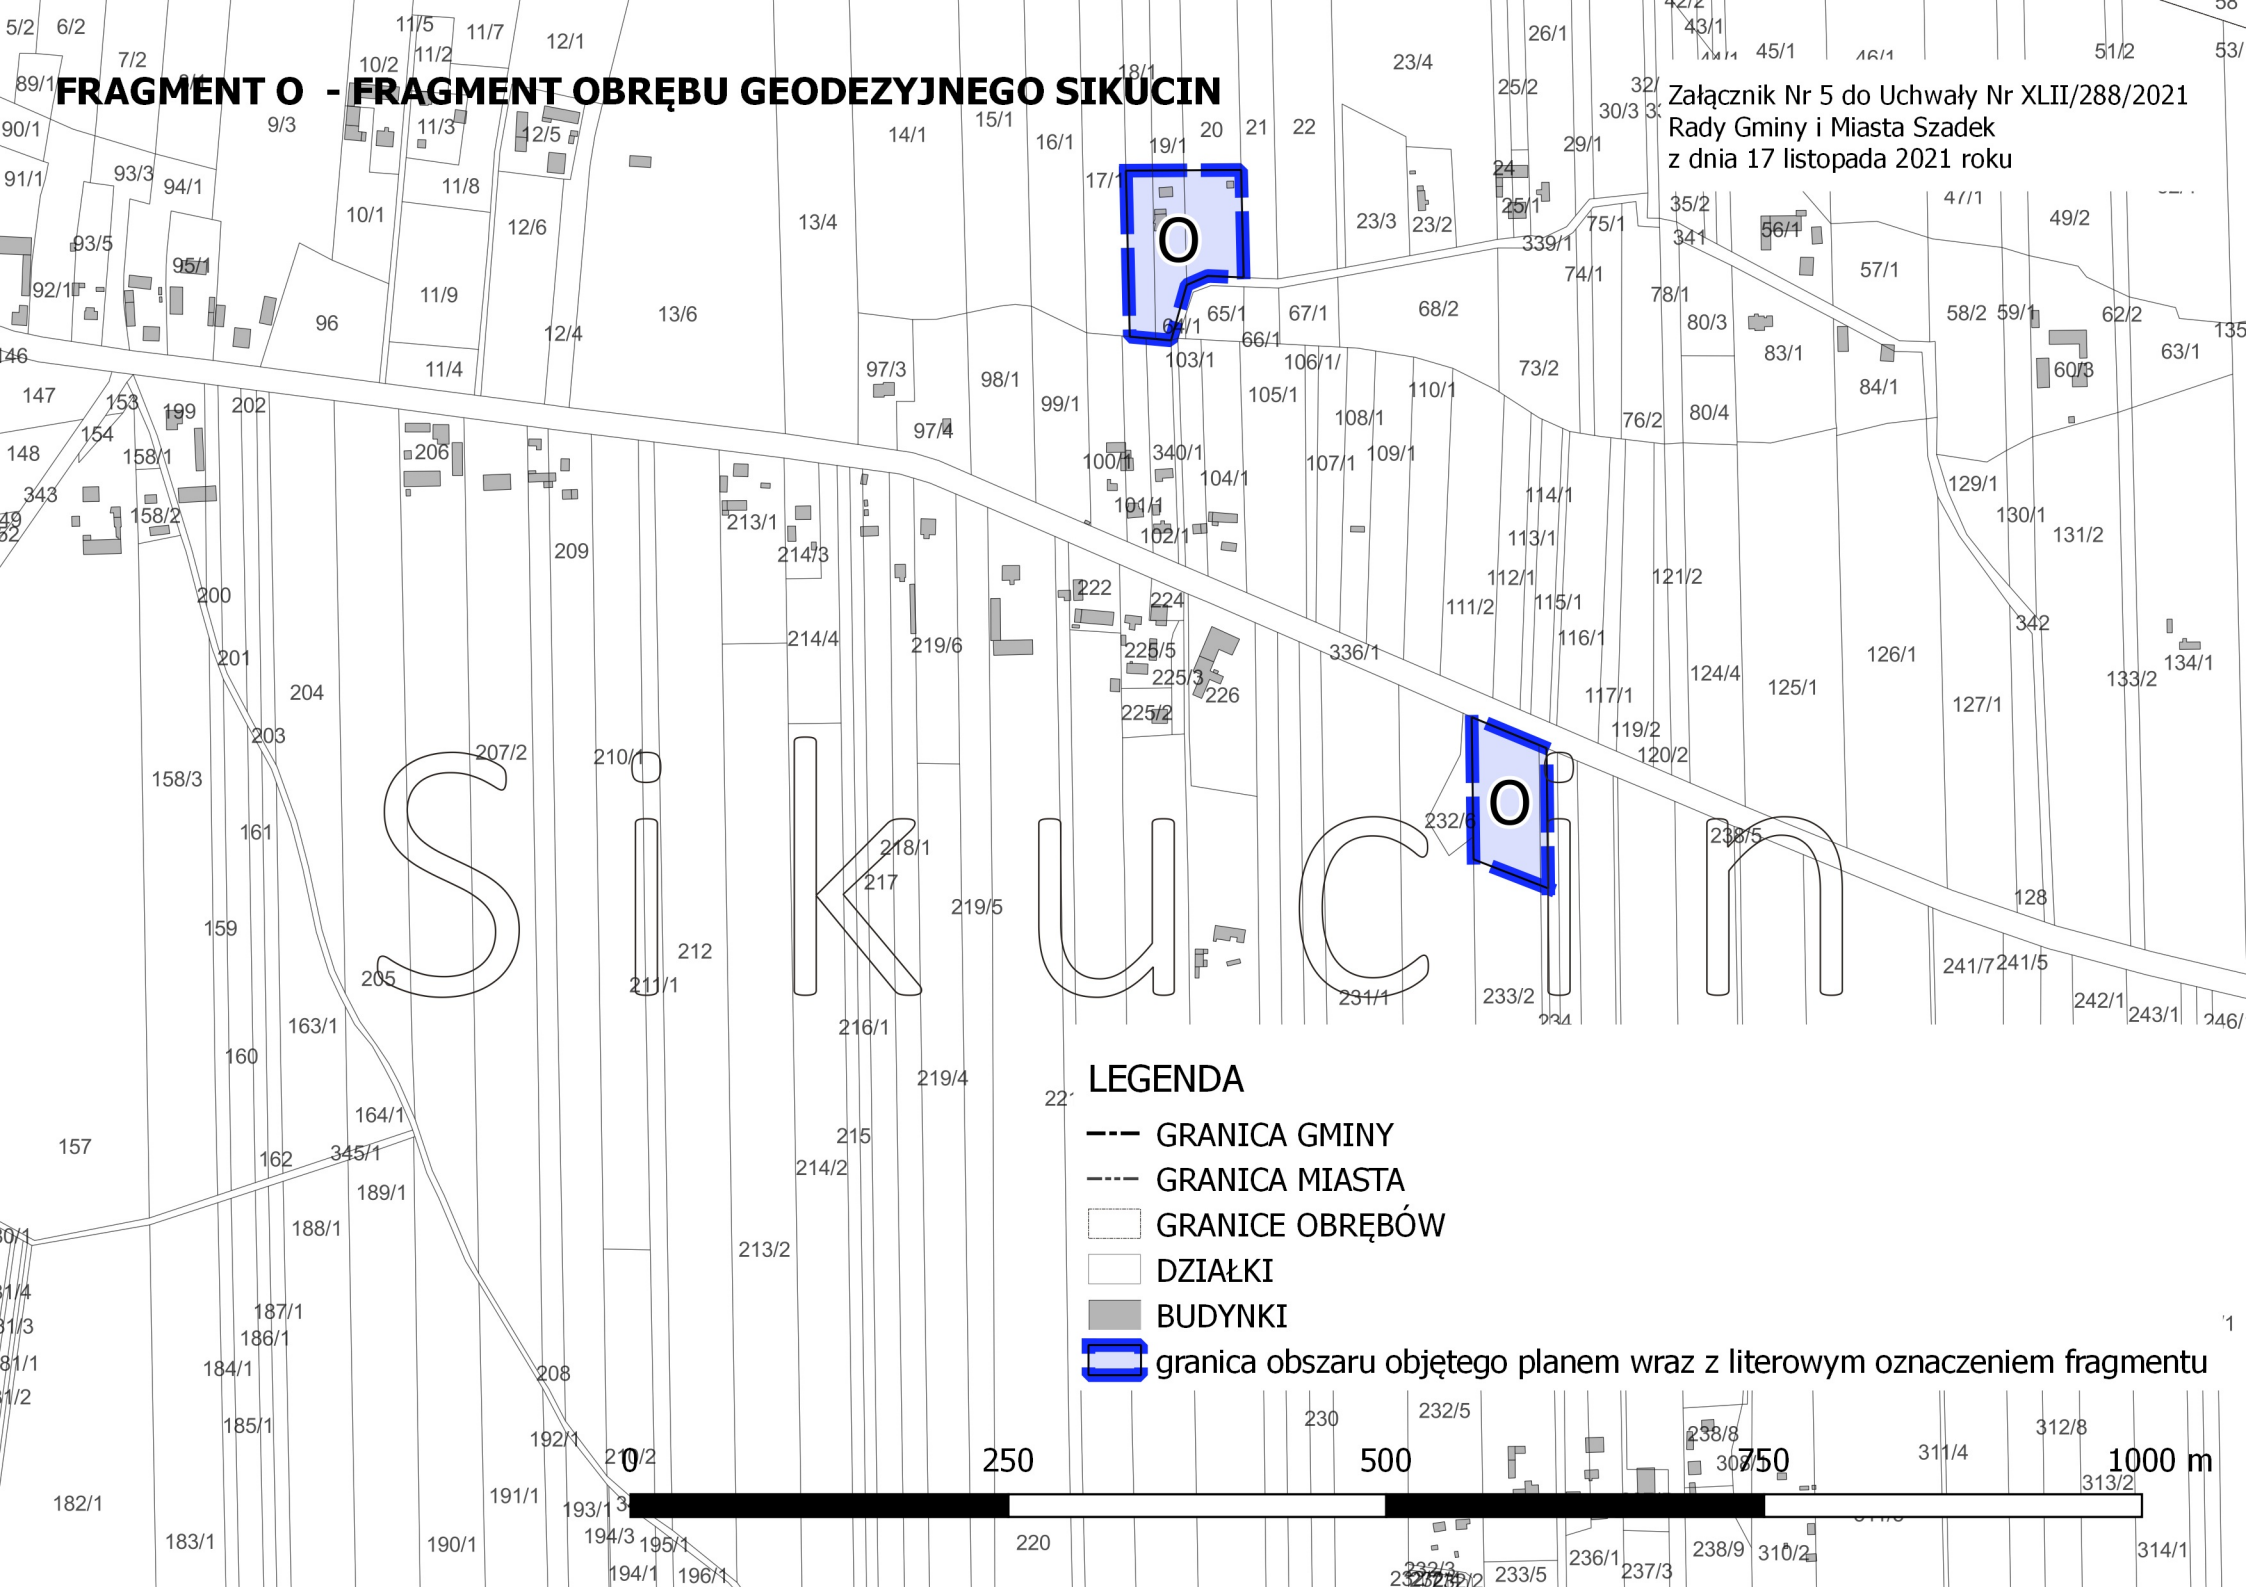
FRAGMENT O - FRAGMENT OBRĘBU GEODEZYJNEGO SIKUCIN

Załącznik Nr 5 do Uchwały Nr XLII/288/2021
Rady Gminy i Miasta Szadek
z dnia 17 listopada 2021 roku

O

O

Sikucin

LEGENDA
GRANICA GMINY
GRANICA MIASTA
GRANICE OBRĘBÓW
DZIAŁKI
BUDYNKI
granica obszaru objętego planem wraz z literowym oznaczeniem fragmentu

0 250 500 750 1000 m